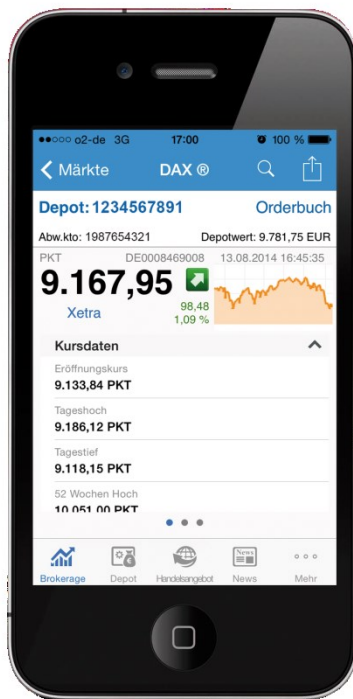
●●○○○ o2-de 3G 17:00 100 %

Märkte DAX ®

Depot: 1234567891 Orderbuch

Abw.kto: 1987654321 Depotwert: 9.781,75 EUR

PKT DE0008469008 13.08.2014 16:45:35

9.167,95

98,48
1,09 %

Xetra

Kursdaten

Eröffnungskurs
9.133,84 PKT

Tageshoch
9.186,12 PKT

Tagestief
9.118,15 PKT

52 Wochen Hoch
10.051,00 PKT

Brokerage Depot Handelsangebot News Mehr